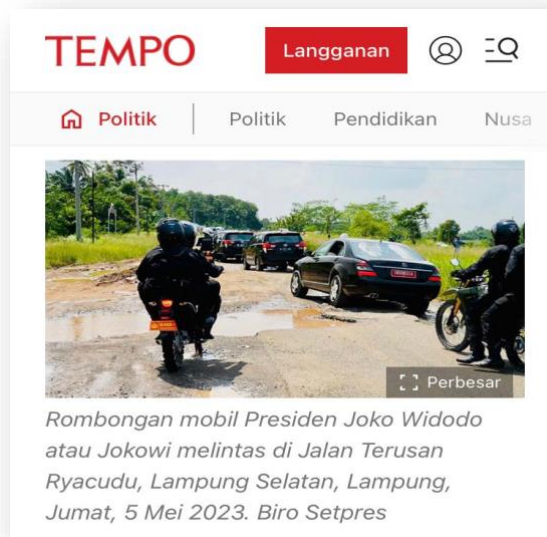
TEMPO

Langganan

Politik

Politik

Pendidikan

Nusa

Perbesar

Rombongan mobil Presiden Joko Widodo atau Jokowi melintas di Jalan Terusan Ryacudu, Lampung Selatan, Lampung, Jumat, 5 Mei 2023. Biro Setpres